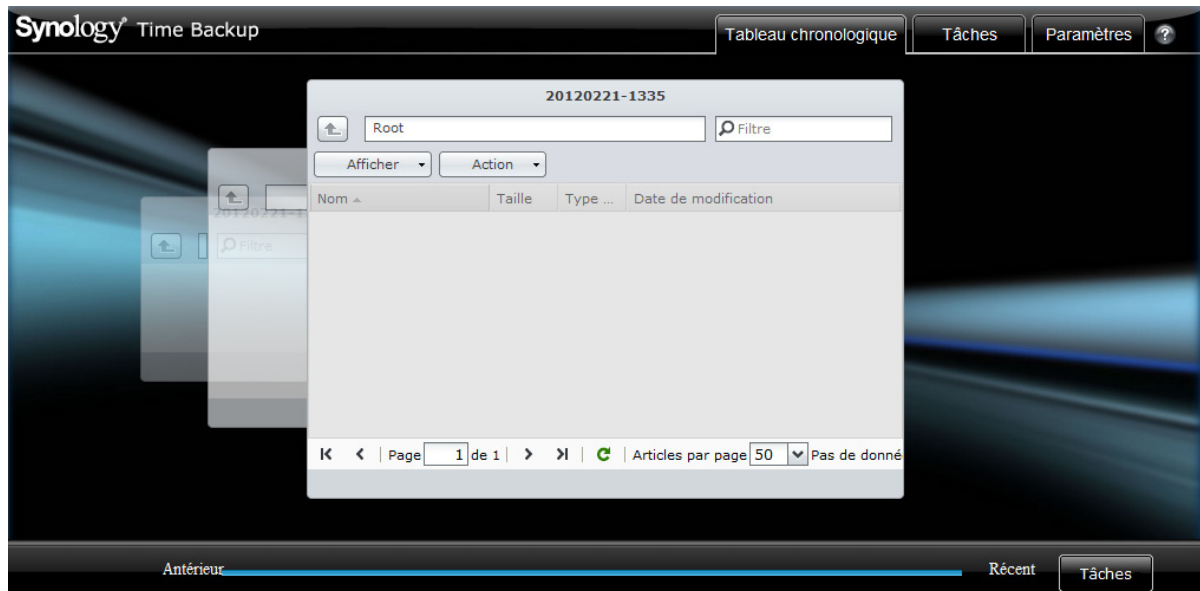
Synology® Time Backup

Tableau chronologique
Tâches
Paramètres
?

20120221-1335

Root
Filtre

Afficher
Action

| Nom | Taille | Type ... | Date de modification |
|---|---|---|---|

Page 1 de 1
Articles par page 50
Pas de donné

20120221-1
Filtre

Antérieur
Récent
Tâches